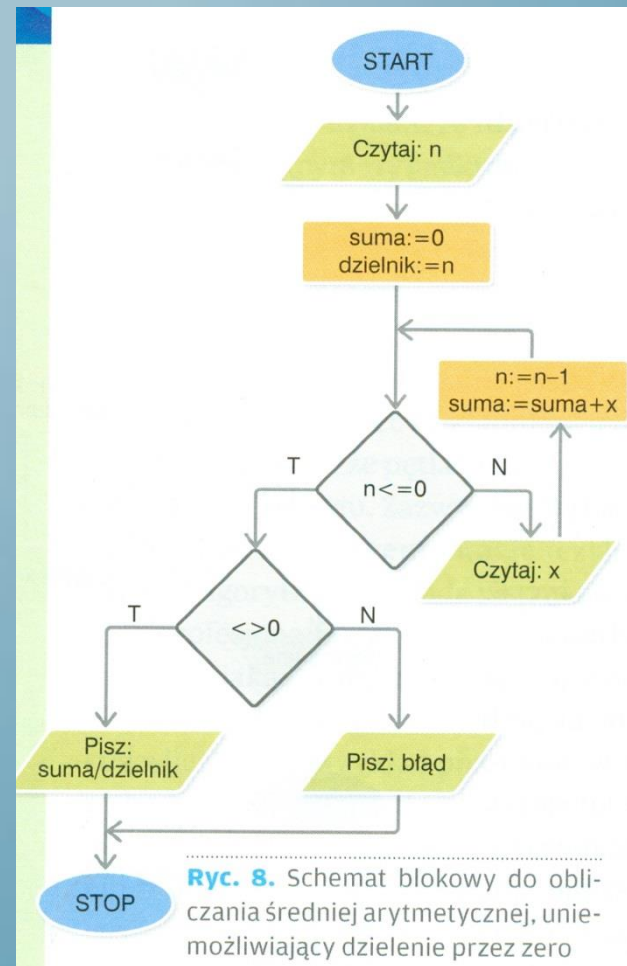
START

Czytaj: n

suma:=0
dzielnik:=n

n:=n–1
suma:=suma+x

T

n<=0

N

Czytaj: x

T

<>0

N

Pisz:
suma/dzielnik

Pisz: błąd

STOP

Ryc. 8. Schemat blokowy do obliczania średniej arytmetycznej, uniemożliwiający dzielenie przez zero